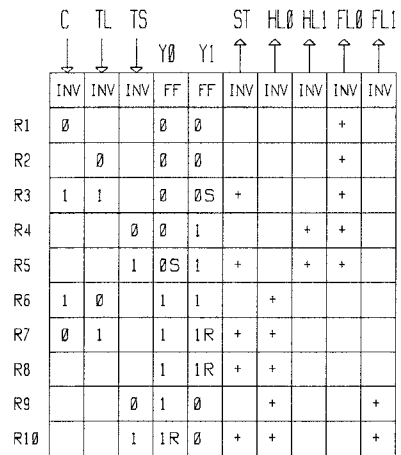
C TL TS Y0 Y1 ST HL0 HL1 FL0 FL1

| | INV | INV | INV | FF | FF | INV | INV | INV | INV | INV |
|---|---|---|---|---|---|---|---|---|---|---|
| R1 | Ø | | | Ø | Ø | | | | + | |
| R2 | | Ø | | Ø | Ø | | | | + | |
| R3 | 1 | 1 | | Ø | ØS | + | | | + | |
| R4 | | | Ø | Ø | 1 | | | + | + | |
| R5 | | | 1 | ØS | 1 | + | | + | + | |
| R6 | 1 | Ø | | 1 | 1 | | + | | | |
| R7 | Ø | 1 | | 1 | 1R | + | + | | | |
| R8 | | | | 1 | 1R | + | + | | | |
| R9 | | | Ø | 1 | Ø | | + | | | + |
| R10 | | | 1 | 1R | Ø | + | + | | | + |